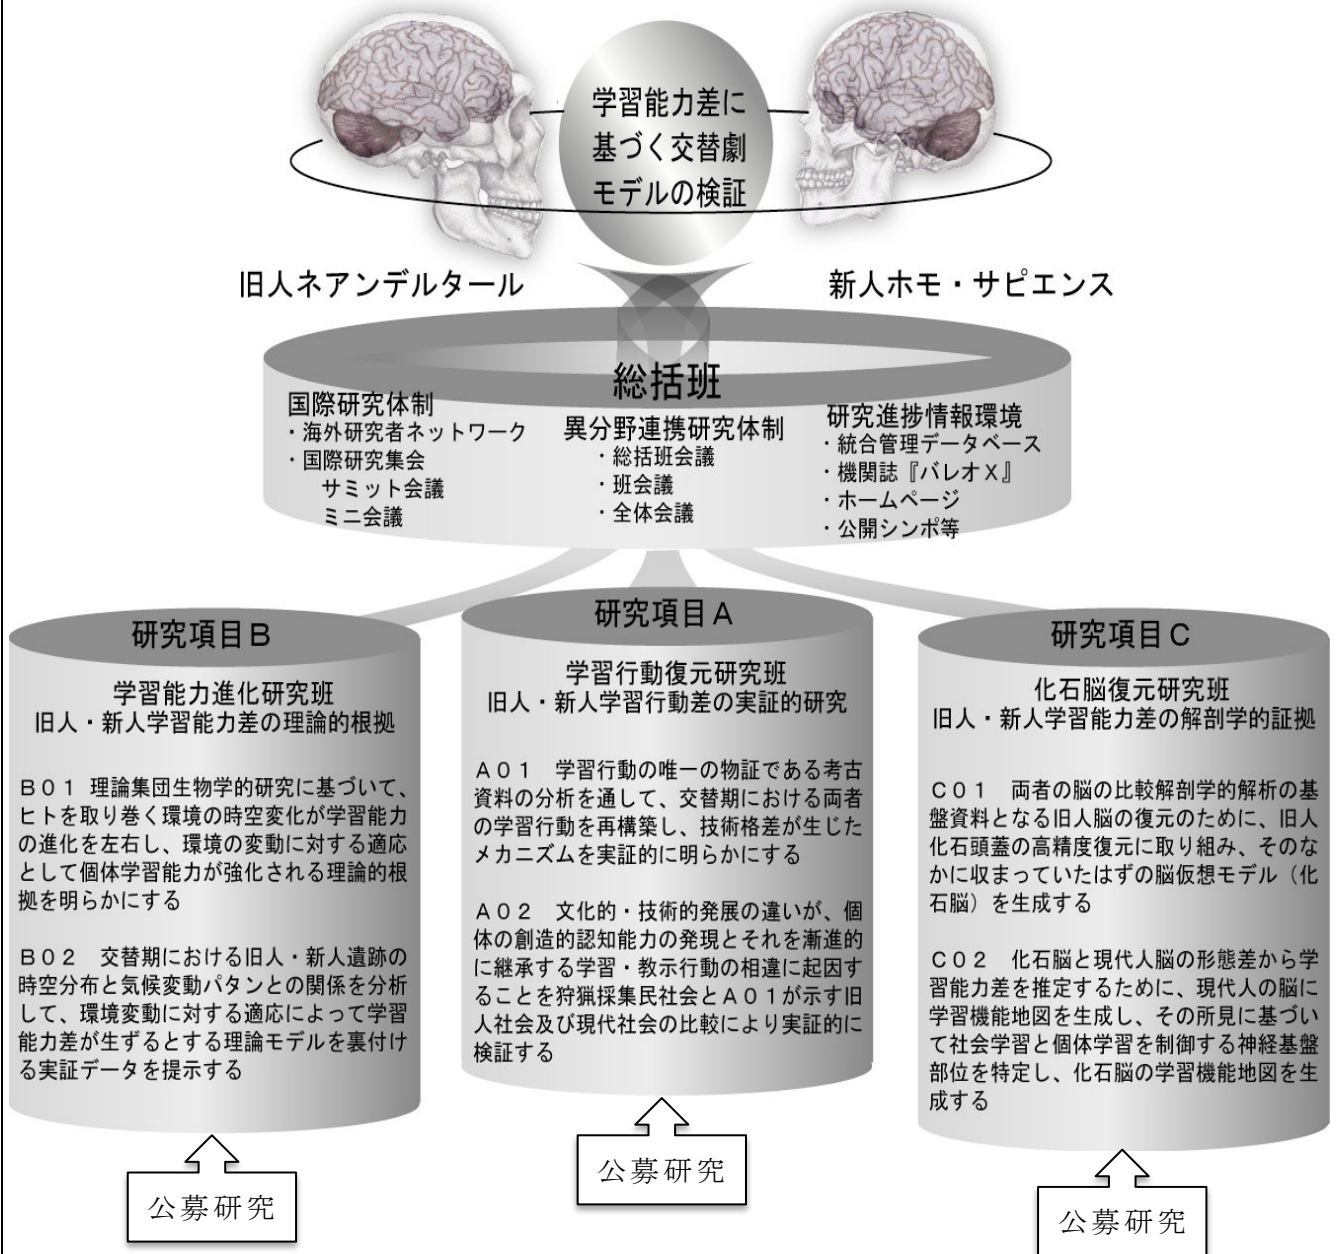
学習能力差に基づく交替劇モデルの検証

旧人ネアンデルタール

新人ホモ・サピエンス

総括班

国際研究体制
・海外研究者ネットワーク
・国際研究集会
サミット会議
ミニ会議

異分野連携研究体制
・総括班会議
・班会議
・全体会議

研究進捗情報環境
・統合管理データベース
・機関誌『パレオX』
・ホームページ
・公開シンポ等

研究項目B

学習能力進化研究班
旧人・新人学習能力差の理論的根拠

B01 理論集団生物学的研究に基づいて、ヒトを取り巻く環境の時空変化が学習能力の進化を左右し、環境の変動に対する適応として個体学習能力が強化される理論的根拠を明らかにする

B02 交替期における旧人・新人遺跡の時空分布と気候変動パタンとの関係を分析して、環境変動に対する適応によって学習能力差が生ずるとする理論モデルを裏付ける実証データを提示する

研究項目A

学習行動復元研究班
旧人・新人学習行動差の実証的研究

A01 学習行動の唯一の物証である考古資料の分析を通して、交替期における両者の学習行動を再構築し、技術格差が生じたメカニズムを実証的に明らかにする

A02 文化的・技術的発展の違いが、個体の創造的認知能力の発現とそれを漸進的に継承する学習・教示行動の相違に起因することを狩猟採集民社会とA01が示す旧人社会及び現代社会の比較により実証的に検証する

研究項目C

化石脳復元研究班
旧人・新人学習能力差の解剖学的証拠

C01 両者の脳の比較解剖学的解析の基盤資料となる旧人脳の復元のために、旧人化石頭蓋の高精度復元に取り組み、そのなかに収まっていたはずの脳仮想モデル（化石脳）を生成する

C02 化石脳と現代人脳の形態差から学習能力差を推定するために、現代人の脳に学習機能地図を生成し、その所見に基づいて社会学習と個体学習を制御する神経基盤部位を特定し、化石脳の学習機能地図を生成する

公募研究

公募研究

公募研究